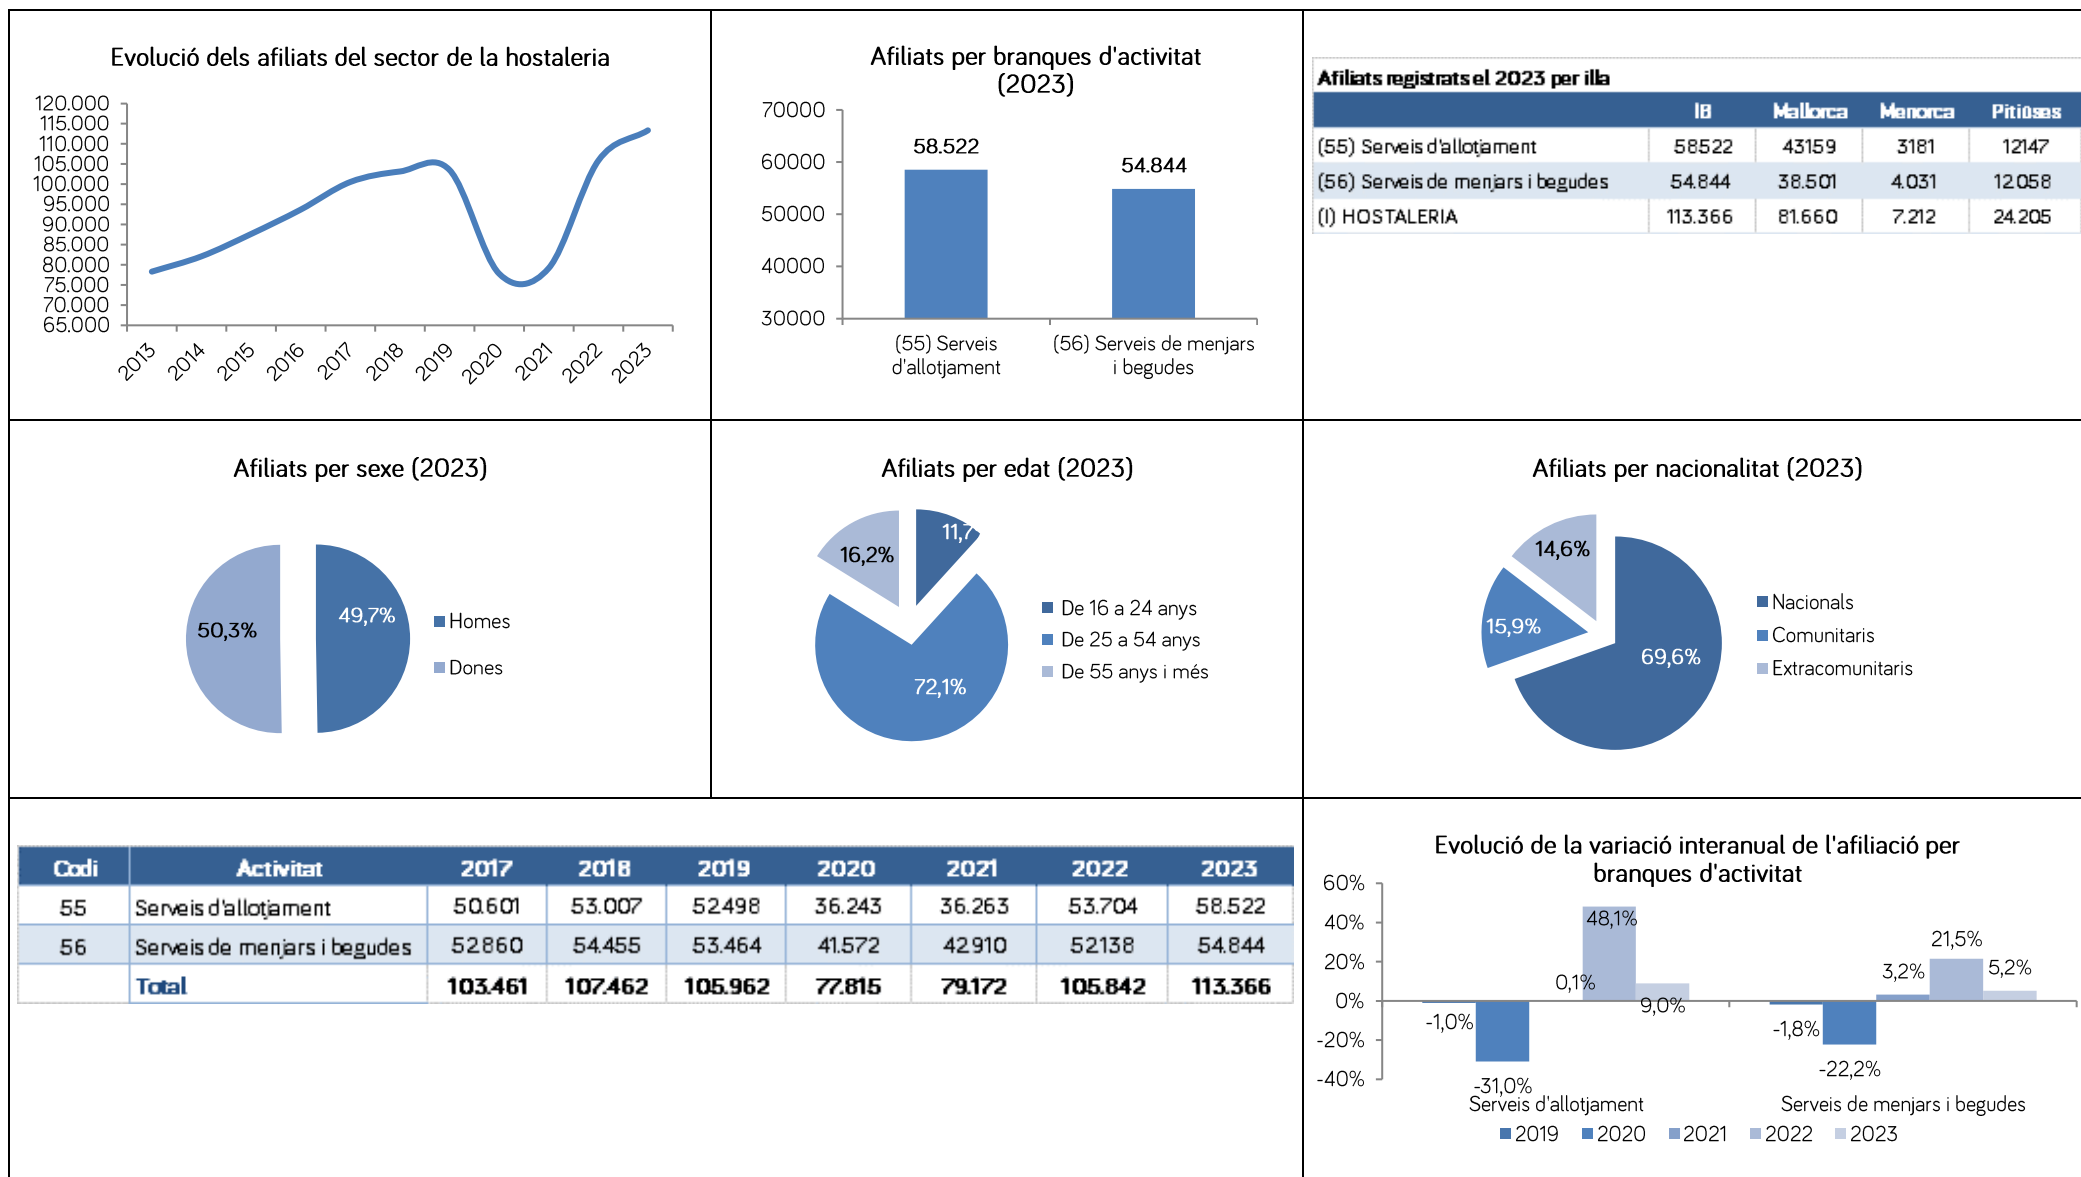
Evolució dels afiliats del sector de la hostaleria

120.000
115.000
110.000
105.000
100.000
95.000
90.000
85.000
80.000
75.000
70.000
65.000

2013 2014 2015 2016 2017 2018 2019 2020 2021 2022 2023

Afiliats per branques d'activitat (2023)

70000
60000
50000
40000
30000

58.522
54.844

(55) Serveis d'allotjament
(56) Serveis de menjars i begudes

Afiliats registrats el 2023 per illa

| | IB | Mallorca | Menorca | Pitiüses |
|---|---|---|---|---|
| (55) Serveis d'allotjament | 58522 | 43159 | 3181 | 12147 |
| (56) Serveis de menjars i begudes | 54.844 | 38.501 | 4.031 | 12.058 |
| (I) HOSTALERIA | 113.366 | 81.660 | 7.212 | 24.205 |

Afiliats per sexe (2023)

50,3%
49,7%
Homes
Dones

Afiliats per edat (2023)

16,2%
11,7
72,1%
De 16 a 24 anys
De 25 a 54 anys
De 55 anys i més

Afiliats per nacionalitat (2023)

14,6%
15,9%
69,6%
Nacionals
Comunitaris
Extracomunitaris

| Codi | Activitat | 2017 | 2018 | 2019 | 2020 | 2021 | 2022 | 2023 |
|---|---|---|---|---|---|---|---|---|
| 55 | Serveis d'allotjament | 50.601 | 53.007 | 52.498 | 36.243 | 36.263 | 53.704 | 58.522 |
| 56 | Serveis de menjars i begudes | 52.860 | 54.455 | 53.464 | 41.572 | 42.910 | 52.138 | 54.844 |
| | Total | 103.461 | 107.462 | 105.962 | 77.815 | 79.172 | 105.842 | 113.366 |

Evolució de la variació interanual de l'afiliació per branques d'activitat

60%
40%
20%
0%
-20%
-40%

-1,0%
-31,0%
48,1%
0,1%
9,0%
-1,8%
-22,2%
3,2%
21,5%
5,2%

Serveis d'allotjament
Serveis de menjars i begudes

2019 2020 2021 2022 2023